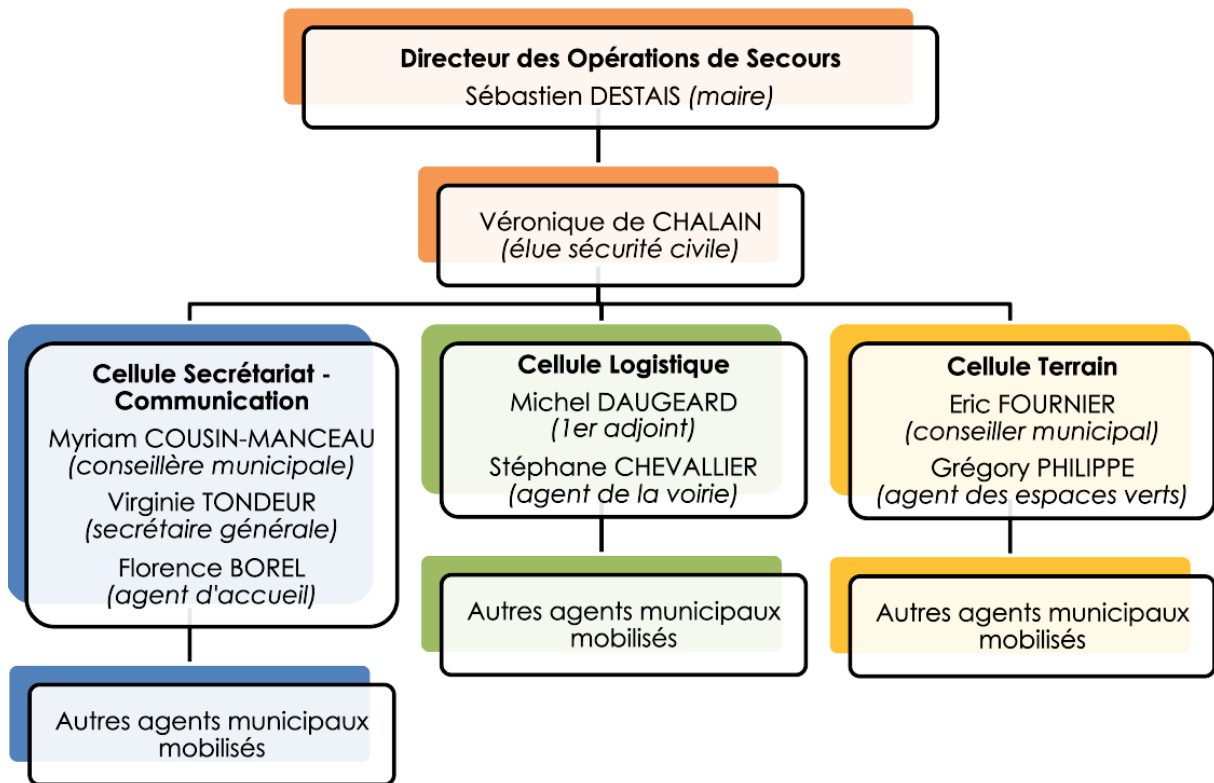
Directeur des Opérations de Secours
Sébastien DESTAIS *(maire)*

Véronique de CHALAIN
*(élue sécurité civile)*

Cellule Secrétariat - Communication
Myriam COUSIN-MANCEAU
*(conseillère municipale)*
Virginie TONDEUR
*(secrétaire générale)*
Florence BOREL
*(agent d'accueil)*

Autres agents municipaux mobilisés

Cellule Logistique
Michel DAUGEARD
*(1er adjoint)*
Stéphane CHEVALLIER
*(agent de la voirie)*

Autres agents municipaux mobilisés

Cellule Terrain
Eric FOURNIER
*(conseiller municipal)*
Grégory PHILIPPE
*(agent des espaces verts)*

Autres agents municipaux mobilisés